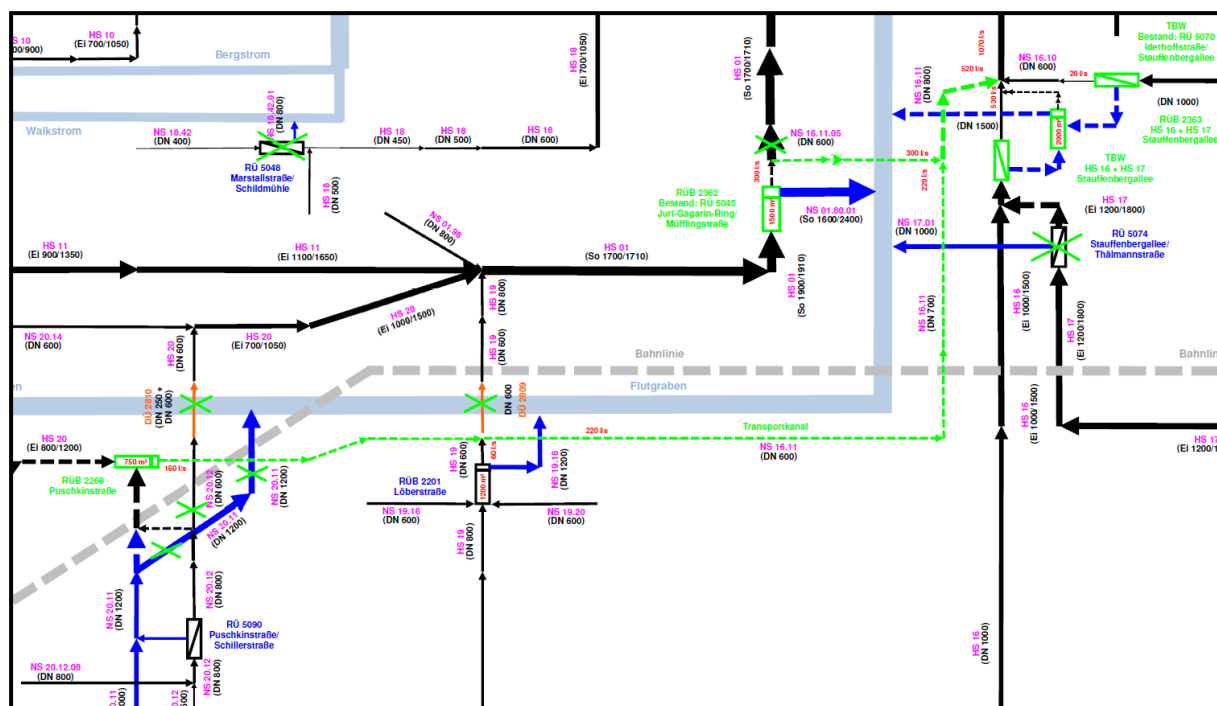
HS 10
(Ei 700/1050)

HS 10
(DN 900)

Bergstrom

Walkstrom

HS 18
(Ei 700/1050)

NS 18.42
(DN 400)

NS 18.42.01
(DN 800)

HS 18
(DN 450)

HS 18
(DN 500)

HS 18
(DN 600)

RÜ 5048
Marstallstraße/
Schildmühle

HS 18
(DN 500)

HS 01
(So 1700/1710)

NS 16.11.05
(DN 600)

300 l/s

RÜB 2362
Bestand: RÜ 5045
Juri-Gagarin-Ring/
Müfflingstraße

1960 m³

NS 01.80.01
(So 1600/2400)

HS 01
(So 1900/1910)

NS 01.98
(DN 800)

HS 11
(Ei 900/1350)

HS 11
(Ei 1100/1650)

HS 01
(So 1700/1710)

NS 20.14
(DN 600)

HS 20
(Ei 700/1050)

HS 20
(Ei 1000/1500)

HS 19
(DN 800)

HS 19
(DN 800)

HS 20
(DN 600)

1070 l/s

NS 16.11
(DN 800)

520 l/s

NS 16.10
(DN 600)

530 l/s

20 l/s

TBW
Bestand: RÜ 5070
Iderhoffstraße/
Stauffenbergallee

(DN 1000)

(DN 1500)

2000 m³

RÜB 2363
HS 16 + HS 17
Stauffenbergallee

300 l/s

220 l/s

TBW
HS 16 + HS 17
Stauffenbergallee

HS 17
(Ei 1200/1800)

NS 17.01
(DN 1000)

RÜ 5074
Stauffenbergallee/
Thälmannstraße

NS 16.11
(DN 700)

HS 16
(Ei 1000/1500)

HS 17
(Ei 1200/1800)

Bahnlinie

Bahnlinie

Flutgraben

DÜ 2810
(DN 250 +
DN 600)

DN 600
DÜ 2809

HS 20
(Ei 800/1200)

750 m³

160 l/s

RÜB 2268
Puschkinstraße

NS 20.12
(DN 600)

HS 20.11
(DN 1200)

NS 20.11
(DN 1200)

60 l/s

220 l/s

Transportkanal

NS 16.11
(DN 600)

HS 19
(DN 600)

1200 m³

NS 19.18
(DN 1200)

RÜB 2201
Löberstraße

NS 19.16
(DN 600)

NS 19.20
(DN 600)

HS 19
(DN 800)

HS 16
(Ei 1000/1500)

HS 17
(Ei 1200/1800)

NS 20.11
(DN 1200)

NS 20.12
(DN 800)

RÜ 5090
Puschkinstraße/
Schillerstraße

NS 20.12
(DN 800)

NS 20.12.08
(DN 800)

HS 16
(DN 1000)